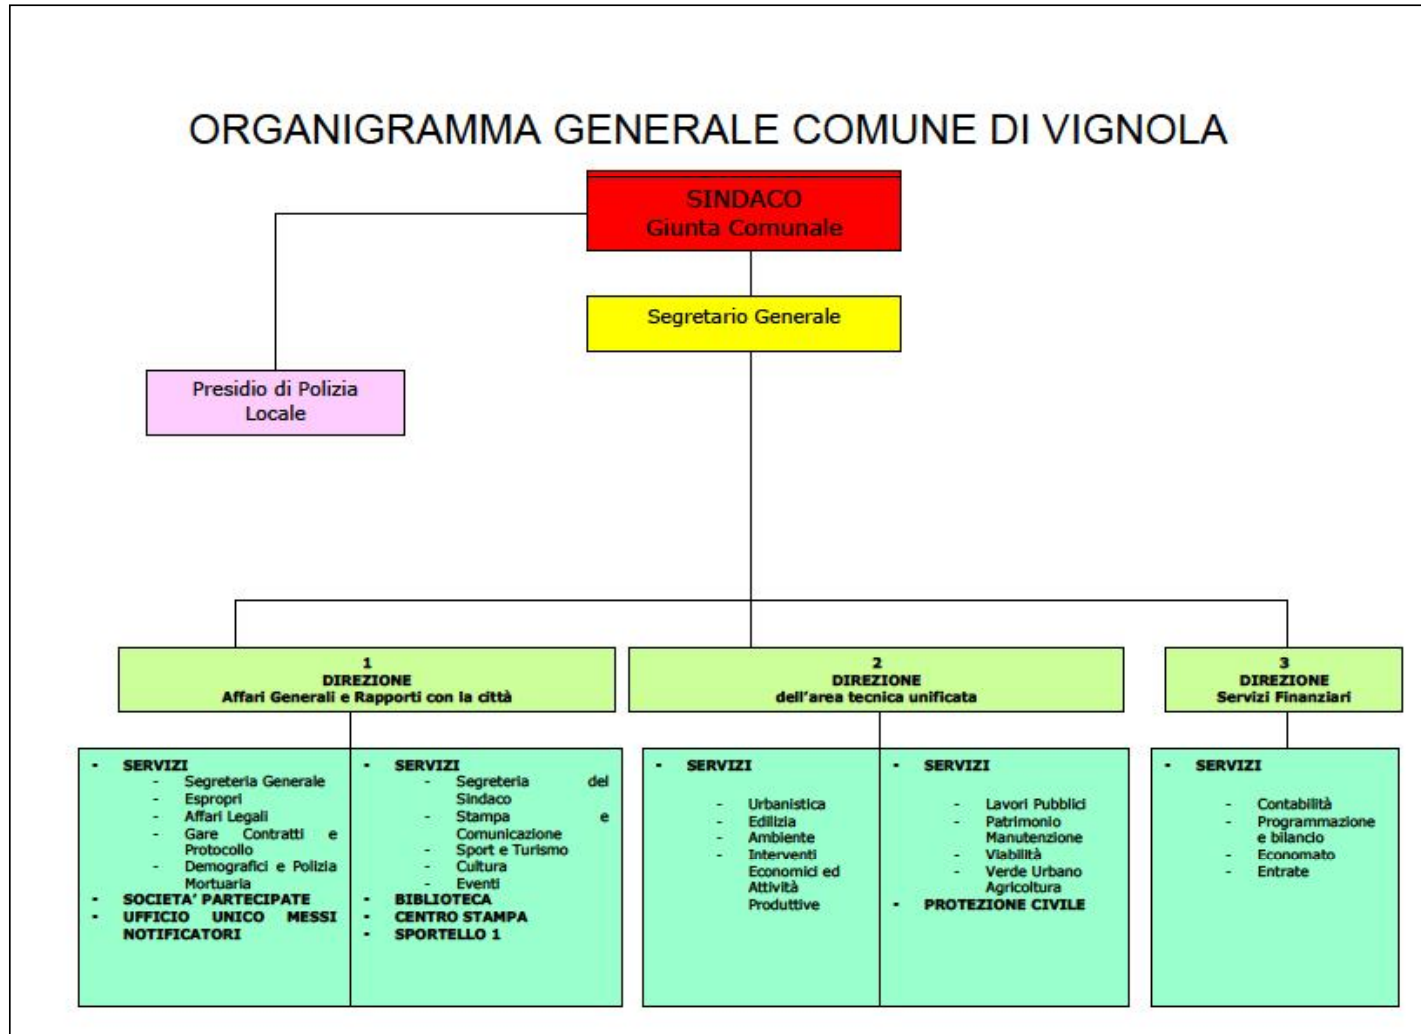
ORGANIGRAMMA GENERALE COMUNE DI VIGNOLA

SINDACO
Giunta Comunale

Segretario Generale

Presidio di Polizia Locale

1
DIREZIONE
Affari Generali e Rapporti con la città

2
DIREZIONE
dell'area tecnica unificata

3
DIREZIONE
Servizi Finanziari

- SERVIZI
  - Segreteria Generale
  - Espropri
  - Affari Legali
  - Gare Contratti e Protocollo
  - Demografici e Polizia Mortuaria
- SOCIETA' PARTECIPATE
- UFFICIO UNICO MESSI NOTIFICATORI

- SERVIZI
  - Segreteria del Sindaco
  - Stampa e Comunicazione
  - Sport e Turismo
  - Cultura
  - Eventi
- BIBLIOTECA
- CENTRO STAMPA
- SPORTELLO 1

- SERVIZI
  - Urbanistica
  - Edilizia
  - Ambiente
  - Interventi Economici ed Attività Produttive

- SERVIZI
  - Lavori Pubblici Patrimonio Manutenzione
  - Viabilità
  - Verde Urbano Agricoltura
- PROTEZIONE CIVILE

- SERVIZI
  - Contabilità
  - Programmazione e bilancio
  - Economato
  - Entrate